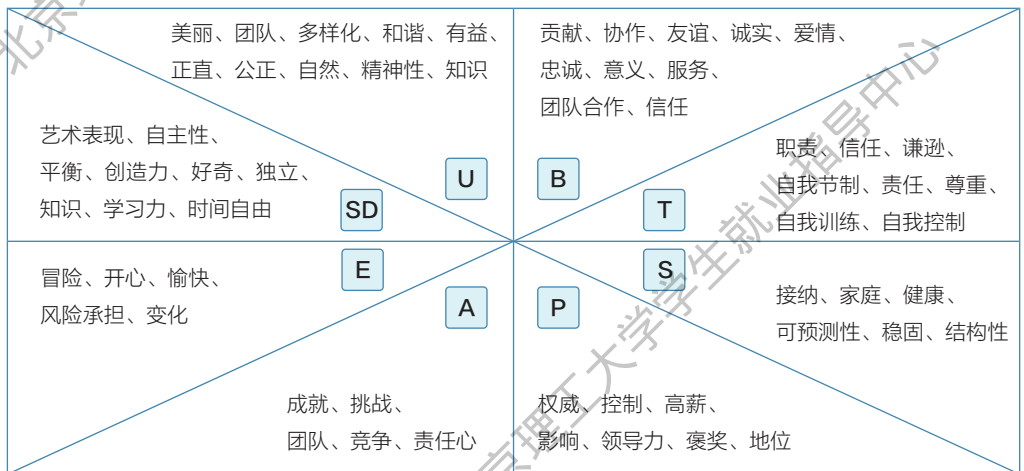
美丽、团队、多样化、和谐、有益、正直、公正、自然、精神性、知识

贡献、协作、友谊、诚实、爱情、忠诚、意义、服务、团队合作、信任

艺术表现、自主性、平衡、创造力、好奇、独立、知识、学习力、时间自由

U

B

SD

T

职责、信任、谦逊、自我节制、责任、尊重、自我训练、自我控制

E

S

冒险、开心、愉快、风险承担、变化

A

P

接纳、家庭、健康、可预测性、稳固、结构性

成就、挑战、团队、竞争、责任心

权威、控制、高薪、影响、领导力、褒奖、地位

北京理工大学学生就业指导中心